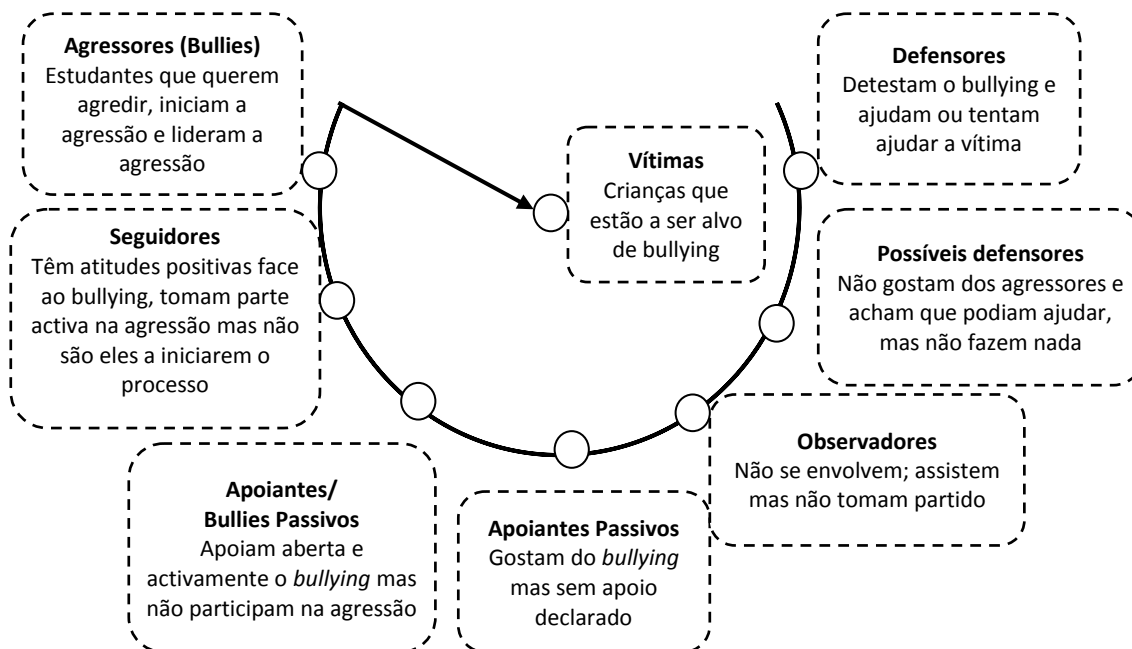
**Agressores (Bullies)**
Estudantes que querem agredir, iniciam a agressão e lideram a agressão

**Defensores**
Detestam o bullying e ajudam ou tentam ajudar a vítima

**Vítimas**
Crianças que estão a ser alvo de bullying

**Seguidores**
Têm atitudes positivas face ao bullying, tomam parte activa na agressão mas não são eles a iniciarem o processo

**Possíveis defensores**
Não gostam dos agressores e acham que podiam ajudar, mas não fazem nada

**Observadores**
Não se envolvem; assistem mas não tomam partido

**Apoiantes/ Bullies Passivos**
Apoiam aberta e activamente o *bullying* mas não participam na agressão

**Apoiantes Passivos**
Gostam do *bullying* mas sem apoio declarado